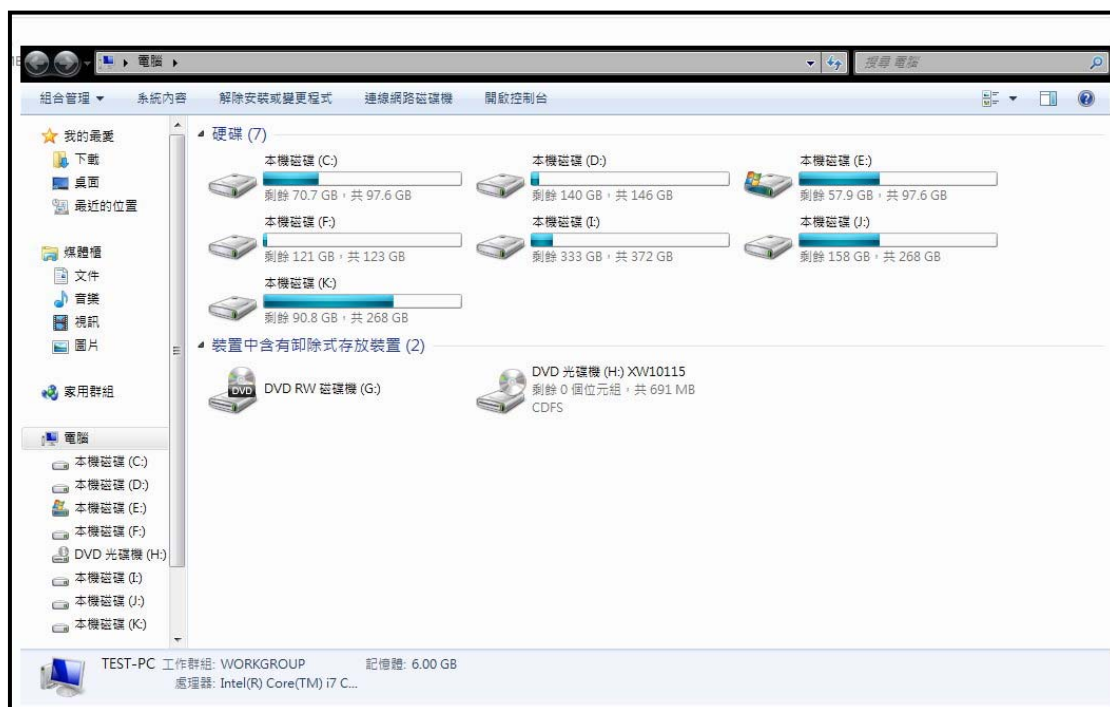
▸ 電腦 ▸

搜尋 電腦

組合管理 ▾ 系統內容 解除安裝或變更程式 連線網路磁碟機 開啟控制台

我的最愛
下載
桌面
最近的位置

媒體櫃
文件
音樂
視訊
圖片

家用群組

電腦
本機磁碟 (C:)
本機磁碟 (D:)
本機磁碟 (E:)
本機磁碟 (F:)
DVD 光碟機 (H:)
本機磁碟 (I:)
本機磁碟 (J:)
本機磁碟 (K:)

硬碟 (7)

本機磁碟 (C:)
剩餘 70.7 GB，共 97.6 GB

本機磁碟 (D:)
剩餘 140 GB，共 146 GB

本機磁碟 (E:)
剩餘 57.9 GB，共 97.6 GB

本機磁碟 (F:)
剩餘 121 GB，共 123 GB

本機磁碟 (I:)
剩餘 333 GB，共 372 GB

本機磁碟 (J:)
剩餘 158 GB，共 268 GB

本機磁碟 (K:)
剩餘 90.8 GB，共 268 GB

裝置中含有卸除式存放裝置 (2)

DVD RW 磁碟機 (G:)

DVD 光碟機 (H:) XW10115
剩餘 0 個位元組，共 691 MB
CDFS

TEST-PC 工作群組: WORKGROUP 記憶體: 6.00 GB
處理器: Intel(R) Core(TM) i7 C...